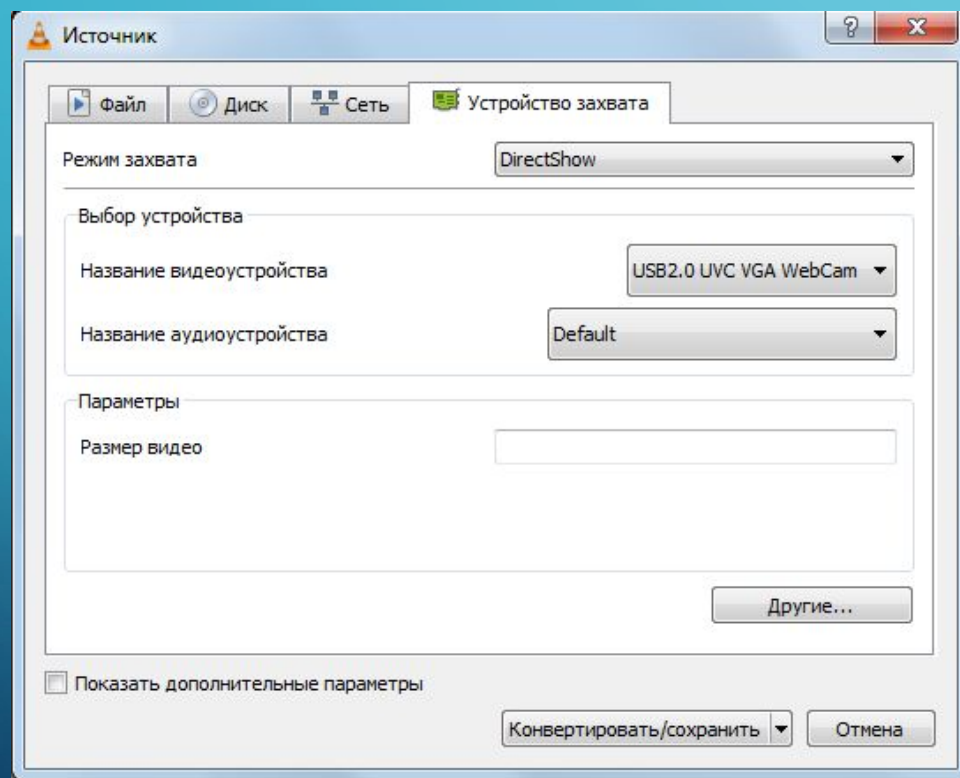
Источник

? X

Файл | Диск | Сеть | Устройство захвата

Режим захвата DirectShow

Выбор устройства

Название видеоустройства USB2.0 UVC VGA WebCam

Название аудиоустройства Default

Параметры

Размер видео

Другие...

Показать дополнительные параметры

Конвертировать/сохранить

Отмена